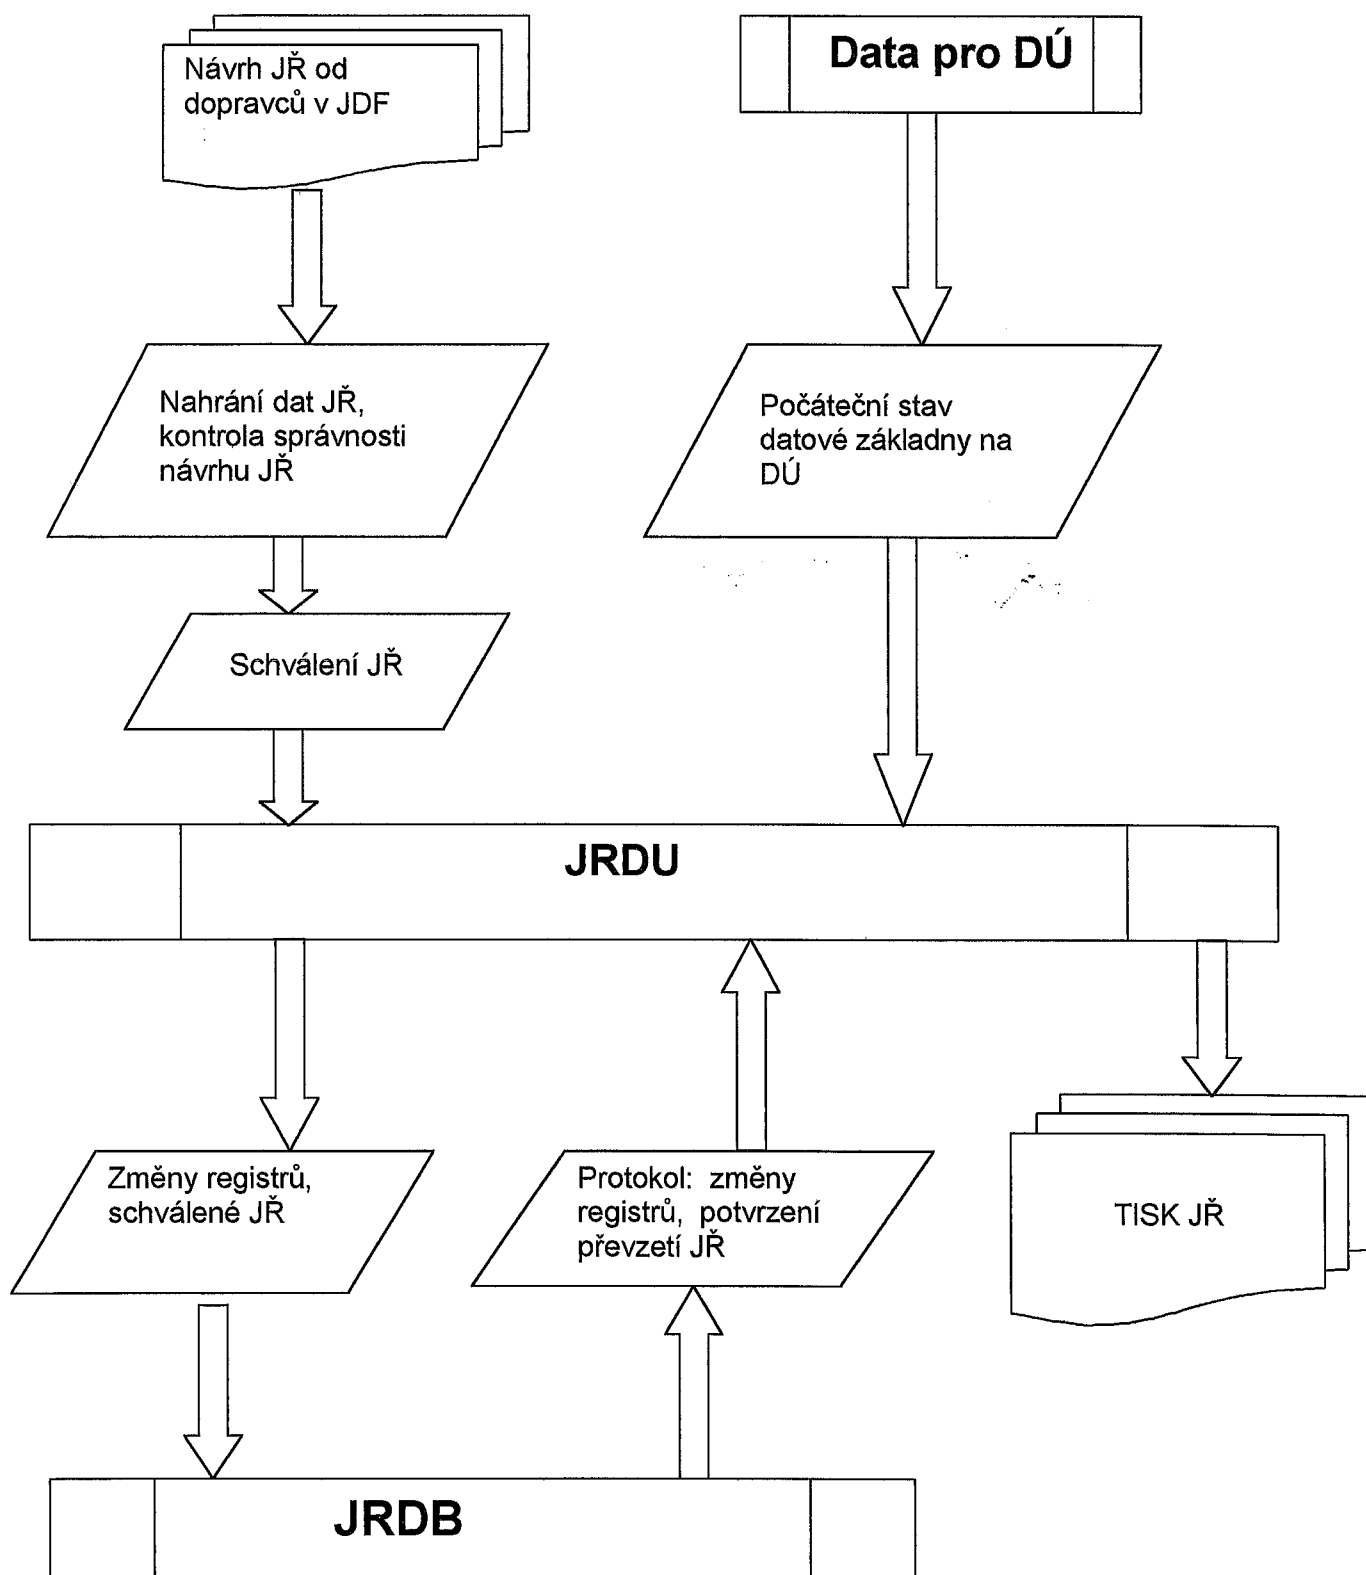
Návrh JŘ od dopravců v JDF

Data pro DÚ

Nahrání dat JŘ, kontrola správnosti návrhu JŘ

Počáteční stav datové základny na DÚ

Schválení JŘ

JRDU

Změny registrů, schválené JŘ

Protokol: změny registrů, potvrzení převzetí JŘ

TISK JŘ

JRDB